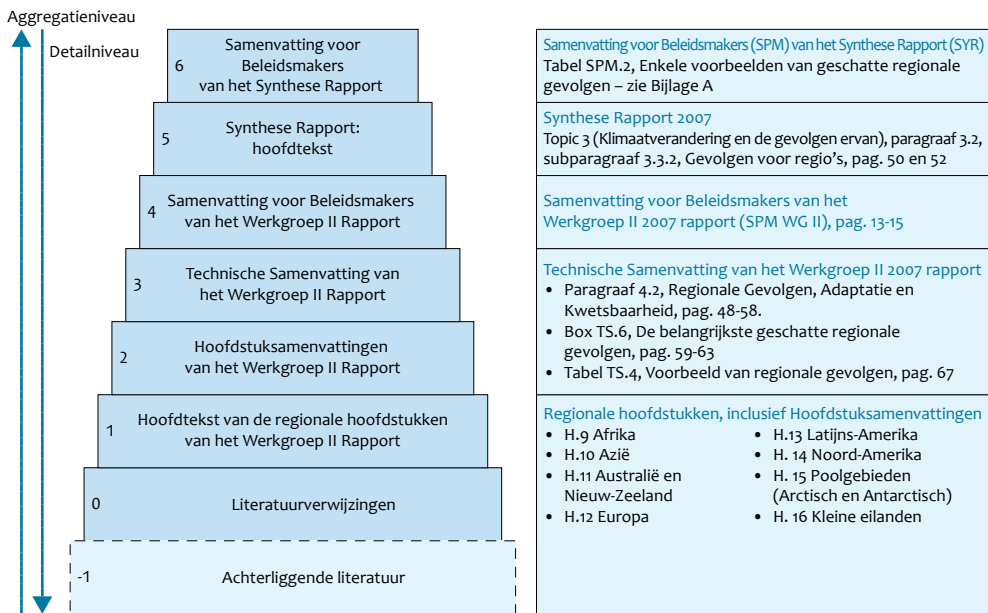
Aggregatieniveau

Detailniveau

6 Samenvatting voor Beleidsmakers van het Synthese Rapport

5 Synthese Rapport: hoofdtekst

4 Samenvatting voor Beleidsmakers van het Werkgroep II Rapport

3 Technische Samenvatting van het Werkgroep II Rapport

2 Hoofdstuksamenvattingen van het Werkgroep II Rapport

1 Hoofdtekst van de regionale hoofdstukken van het Werkgroep II Rapport

0 Literatuurverwijzingen

-1 Achterliggende literatuur

Samenvatting voor Beleidsmakers (SPM) van het Synthese Rapport (SYR)
Tabel SPM.2, Enkele voorbeelden van geschatte regionale gevolgen – zie Bijlage A

Synthese Rapport 2007
Topic 3 (Klimaatverandering en de gevolgen ervan), paragraaf 3.2, subparagraaf 3.3.2, Gevolgen voor regio's, pag. 50 en 52

Samenvatting voor Beleidsmakers van het Werkgroep II 2007 rapport (SPM WG II), pag. 13-15

Technische Samenvatting van het Werkgroep II 2007 rapport
• Paragraaf 4.2, Regionale Gevolgen, Adaptatie en Kwetsbaarheid, pag. 48-58.
• Box TS.6, De belangrijkste geschatte regionale gevolgen, pag. 59-63
• Tabel TS.4, Voorbeeld van regionale gevolgen, pag. 67

Regionale hoofdstukken, inclusief Hoofdstuksamenvattingen
• H.9 Afrika
• H.10 Azië
• H.11 Australië en Nieuw-Zeeland
• H.12 Europa
• H.13 Latijns-Amerika
• H. 14 Noord-Amerika
• H. 15 Poolgebieden (Arctisch en Antarctisch)
• H. 16 Kleine eilanden